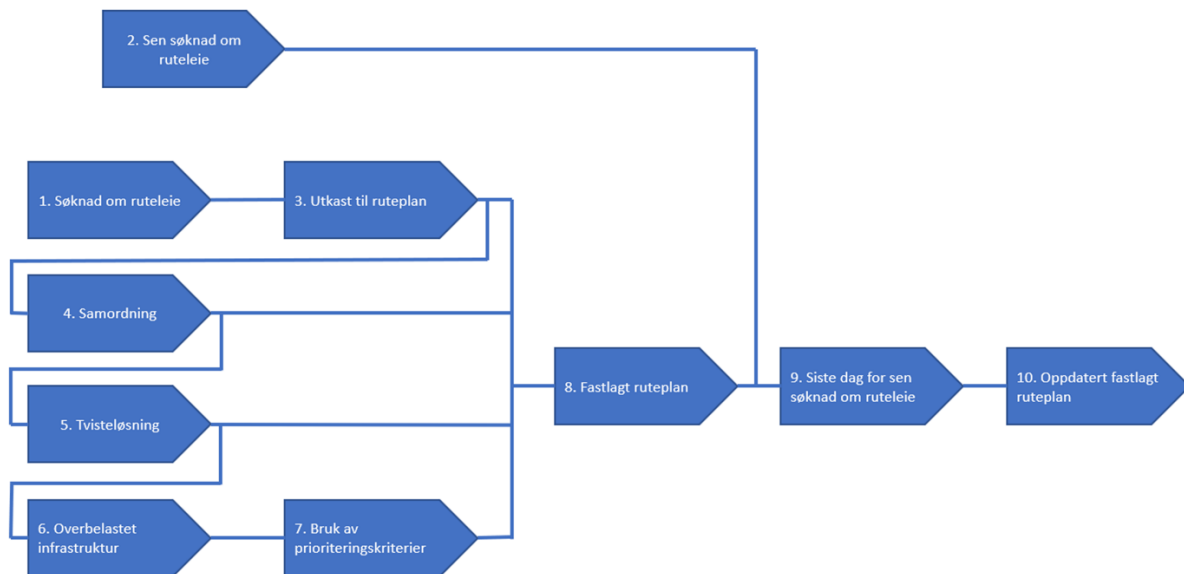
2. Sen søknad om ruteleie

1. Søknad om ruteleie

3. Utkast til ruteplan

4. Samordning

5. Tvisteløsning

6. Overbelastet infrastruktur

7. Bruk av prioriteringskriterier

8. Fastlagt ruteplan

9. Siste dag for sen søknad om ruteleie

10. Oppdatert fastlagt ruteplan